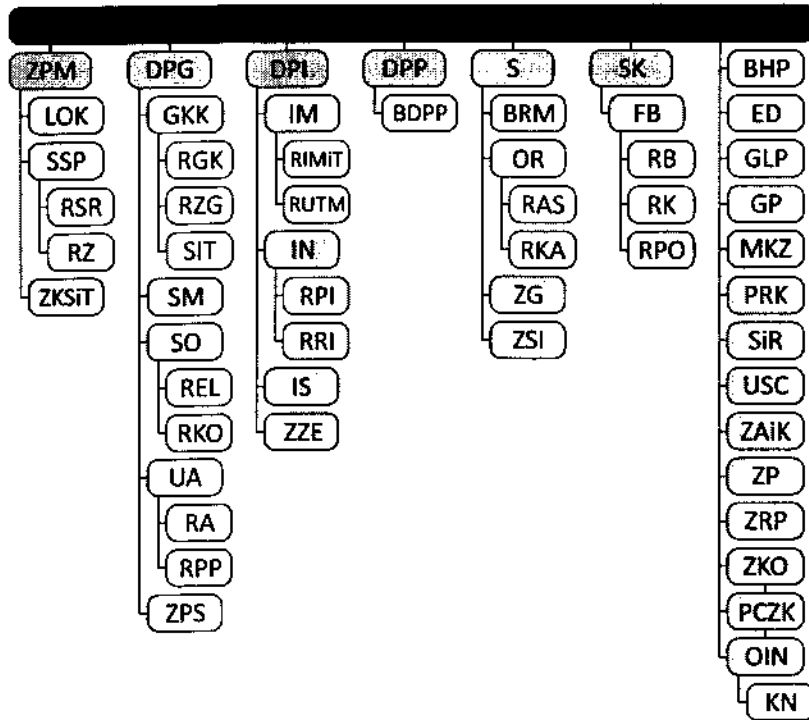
ZPM
LOK
SSP
RSR
RZ
ZKSiT

DPG
GKK
RGK
RZG
SIT
SM
SO
REL
RKO
UA
RA
RPP
ZPS

DPI
IM
RIMiT
RUTM
IN
RPI
RRI
IS
ZZE

DPP
BDPP

S
BRM
OR
RAS
RKA
ZG
ZSI

SK
FB
RB
RK
RPO

BHP
ED
GLP
GP
MKZ
PRK
SiR
USC
ZAiK
ZP
ZRP
ZKO
PCZK
OIN
KN